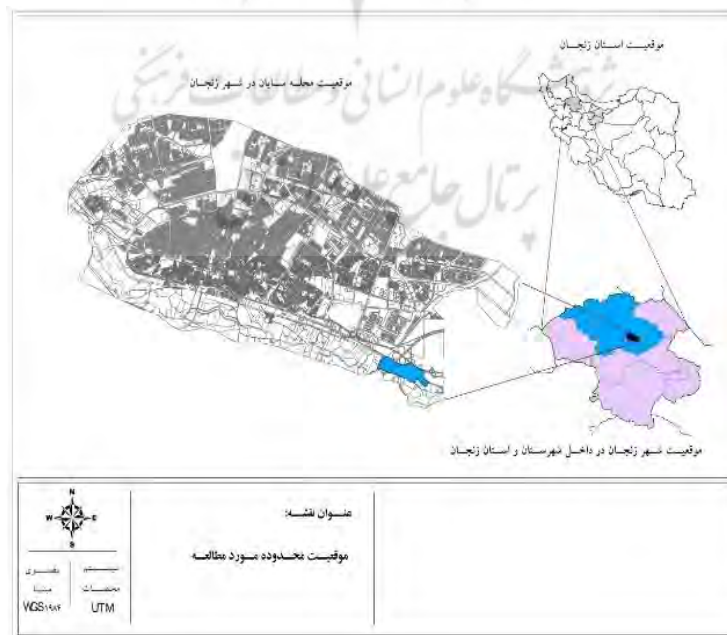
موقعیت استان زنجان

موقعیت محله سایان در شهر زنجان

پژوهشگاه علوم انسانی و مطالعات فرهنگی
پرتال جامع علوم انسانی

موقعیت شهر زنجان در داخل شهرستان و استان زنجان

N
W E
S

عنوان نقشه:

موقعیت محدوده مورد مطالعه

بیضوی مبنا
WGS۱۹۸۴

سیستم مختصات
UTM